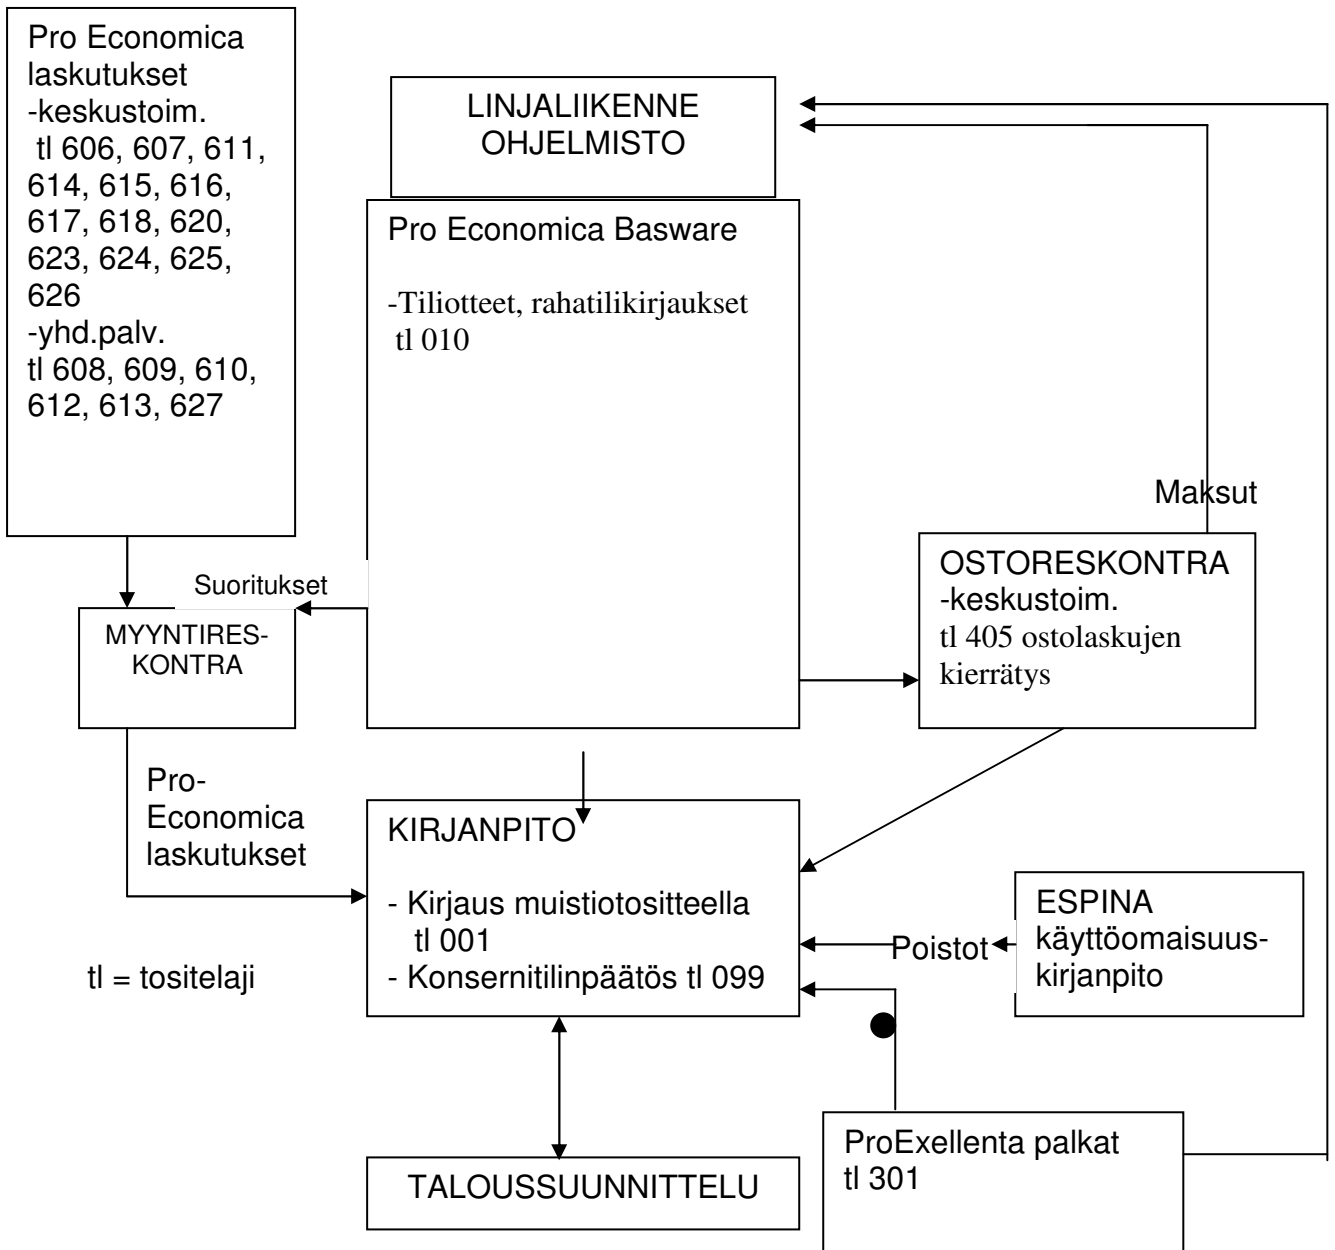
Pro Economica laskutukset
-keskustoim.
tl 606, 607, 611, 614, 615, 616, 617, 618, 620, 623, 624, 625, 626
-yhd.palv.
tl 608, 609, 610, 612, 613, 627

LINJALIIKENNE OHJELMISTO

Pro Economica Basware

-Tiliotteet, rahatilikirjaukset
tl 010

Maksut

Suoritukset

MYYNTIRES-KONTRA

OSTORESKONTRA
-keskustoim.
tl 405 ostolaskujen kierrätys

Pro-Economica laskutukset

KIRJANPITO

- Kirjaus muistiotositteella tl 001
- Konsernitilinpäätös tl 099

ESPINA käyttöomaisuus-kirjanpito

Poistot

tl = tositelaji

TALOUSSUUNNITTELU

ProExellenta palkat
tl 301